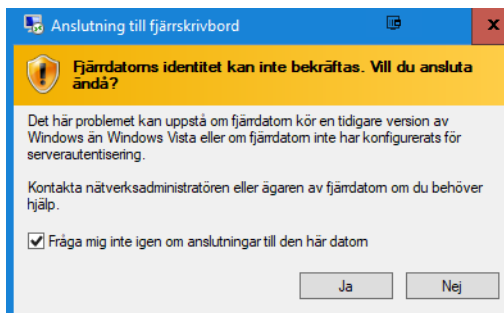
Anslutning till fjärrskrivbord

Fjärrdatorns identitet kan inte bekräftas. Vill du ansluta ändå?

Det här problemet kan uppstå om fjärrdatorn kör en tidigare version av Windows än Windows Vista eller om fjärrdatorn inte har konfigurerats för serverautentisering.

Kontakta nätverksadministratören eller ägaren av fjärrdatorn om du behöver hjälp.

Fråga mig inte igen om anslutningar till den här datorn

Ja

Nej